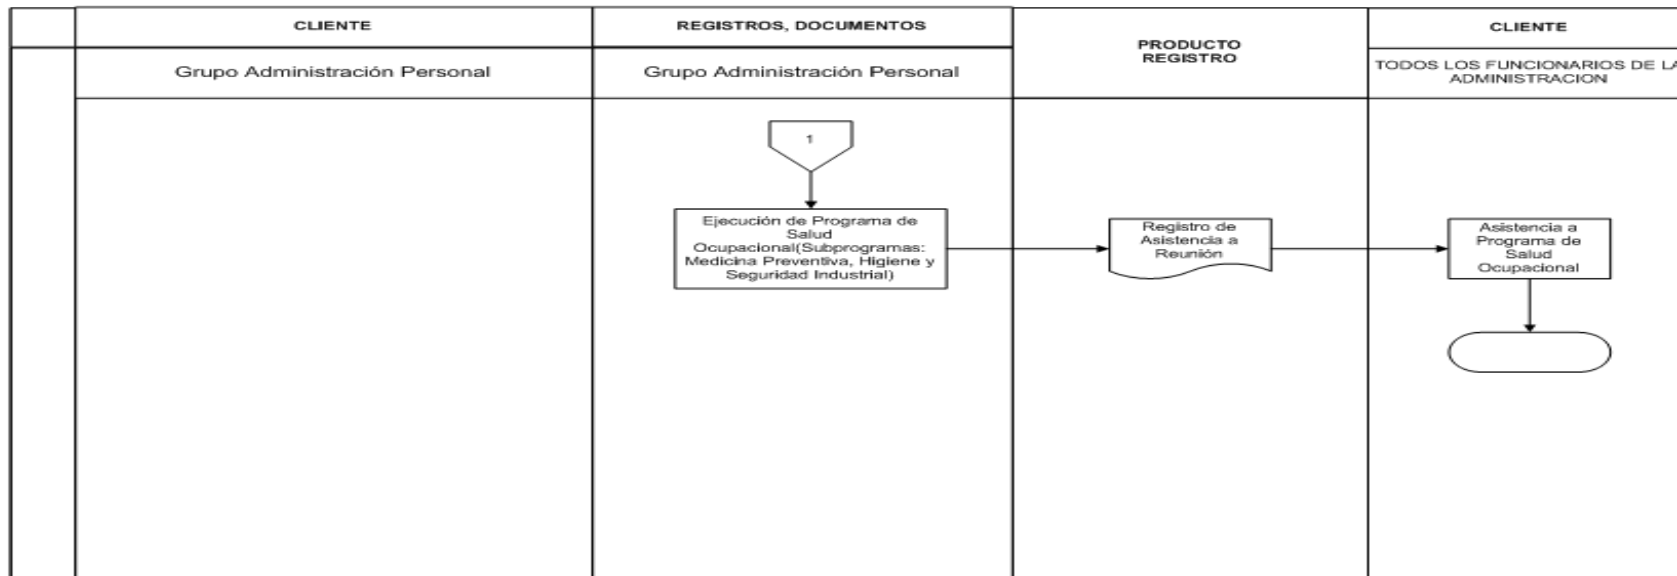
CLIENTE

Grupo Administración Personal

REGISTROS, DOCUMENTOS

Grupo Administración Personal

PRODUCTO REGISTRO

CLIENTE

TODOS LOS FUNCIONARIOS DE LA ADMINISTRACION

1

Ejecución de Programa de Salud Ocupacional(Subprogramas: Medicina Preventiva, Higiene y Seguridad Industrial)

Registro de Asistencia a Reunión

Asistencia a Programa de Salud Ocupacional